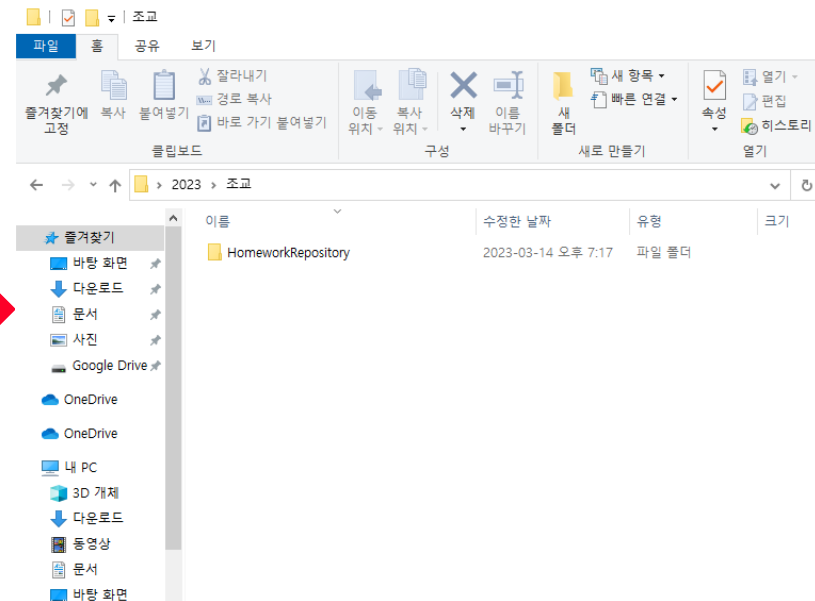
조교

파일 홈 공유 보기

즐겨찾기에 고정 복사 붙여넣기 잘라내기 경로 복사 바로 가기 붙여넣기
클립보드

이동 위치 복사 위치 삭제 이름 바꾸기
구성

새 폴더 새 항목 빠른 연결
새로 만들기

속성 열기 편집 히스토리
열기

› 2023 › 조교

즐겨찾기
바탕 화면
다운로드
문서
사진
Google Drive
OneDrive
OneDrive
내 PC
3D 개체
다운로드
동영상
문서
바탕 화면

| 이름 | 수정한 날짜 | 유형 | 크기 |
|---|---|---|---|
| HomeworkRepository | 2023-03-14 오후 7:17 | 파일 폴더 | |